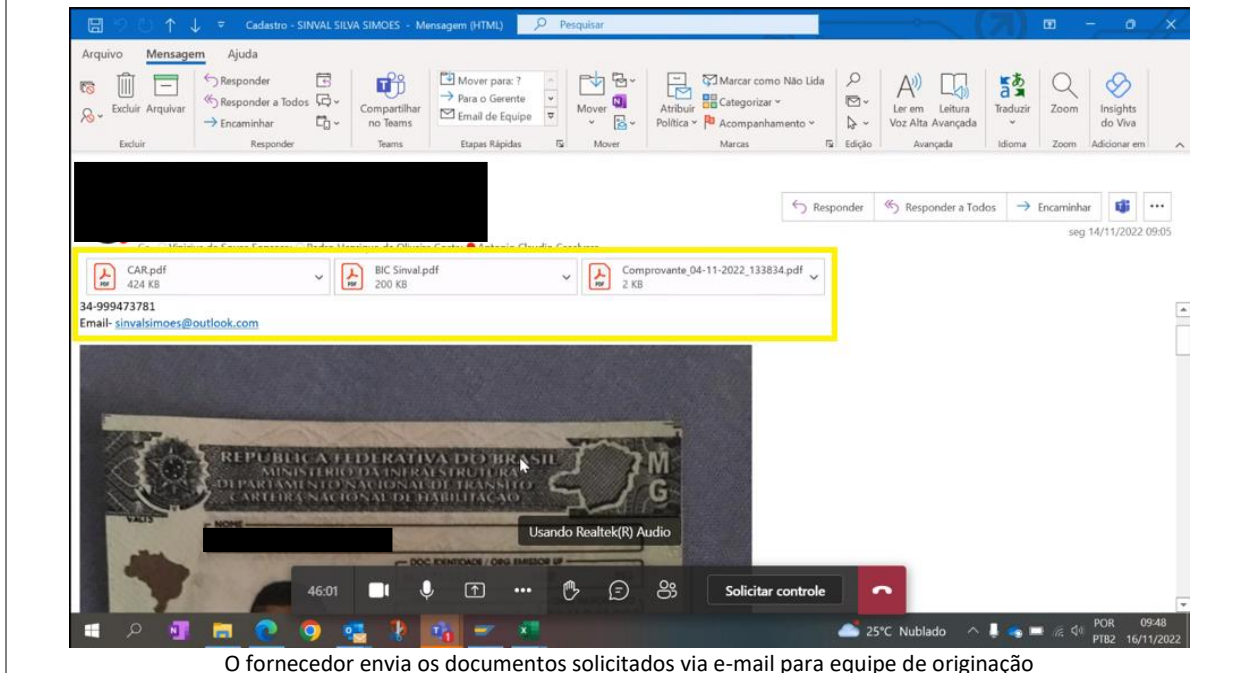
Cadastro - SINVAL SILVA SIMOES - Mensagem (HTML) Pesquisar

Arquivo Mensagem Ajuda

Excluir Arquivar
Excluir
Responder
Responder a Todos
Encaminhar
Responder
Compartilhar no Teams
Teams
Mover para: ?
Para o Gerente
Email de Equipe
Etapas Rápidas
Mover
Mover
Atribuir Política
Marcar como Não Lida
Categorizar
Acompanhamento
Marcas
Edição
Ler em Voz Alta
Leitura Avançada
Avançada
Traduzir
Idioma
Zoom
Zoom
Insights do Viva
Adicionar em

Responder Responder a Todos Encaminhar
seg 14/11/2022 09:05

CAR.pdf 424 KB
BIC Sinval.pdf 200 KB
Comprovante_04-11-2022_133834.pdf 2 KB

34-999473781
Email- sinvalsimoes@outlook.com

REPÚBLICA FEDERATIVA DO BRASIL
MINISTÉRIO DA INFRAESTRUTURA
DEPARTAMENTO NACIONAL DE TRÂNSITO
CARTEIRA NACIONAL DE HABILITAÇÃO
MG
NOME
DOC IDENTIDADE / ORG EMISSOR UF

Usando Realtek(R) Audio

46:01
Solicitar controle

25°C Nublado POR PTB2 09:48 16/11/2022

O fornecedor envia os documentos solicitados via e-mail para equipe de originação